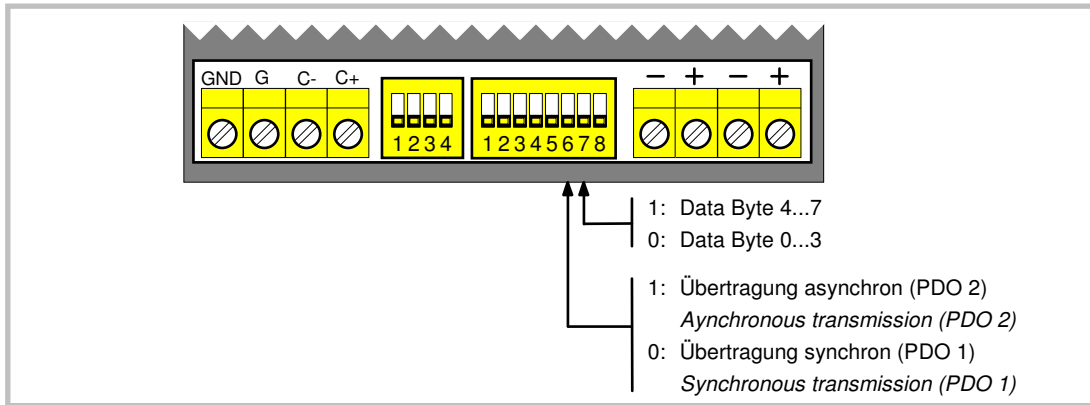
GND G C- C+

1234

12345678

− + − +

1: Data Byte 4...7
0: Data Byte 0...3

1: Übertragung asynchron (PDO 2)
*Aynchronous transmission (PDO 2)*
0: Übertragung synchron (PDO 1)
*Synchronous transmission (PDO 1)*